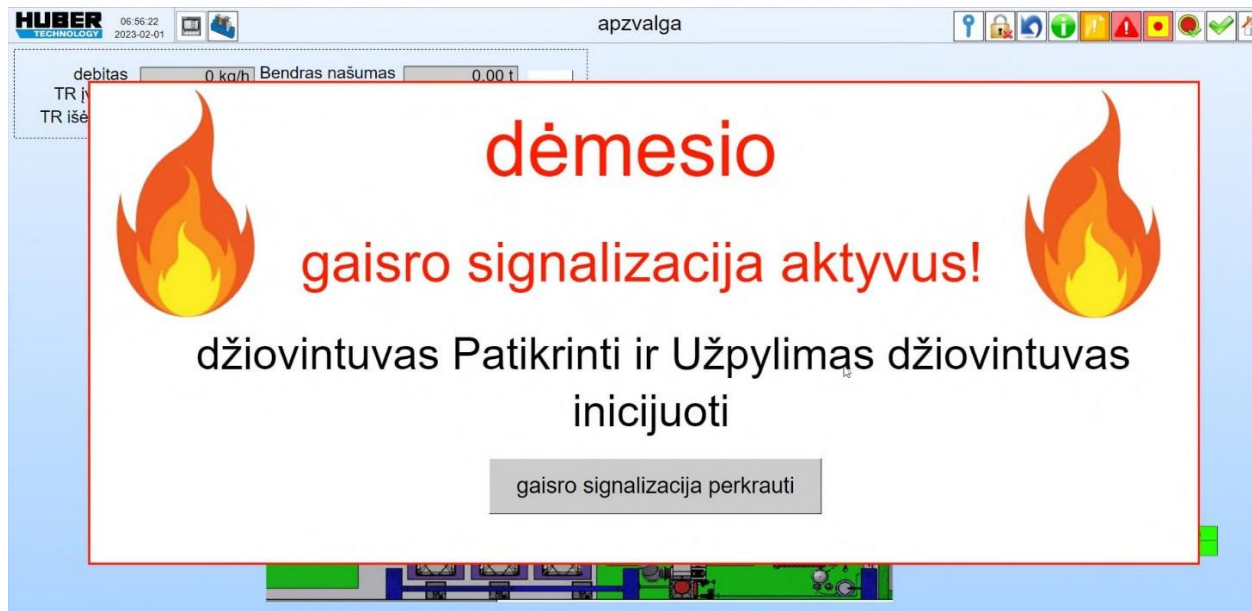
HUBER TECHNOLOGY 06:56:22 2023-02-01

apzvalga

debitas 0 kg/h Bendras našumas 0.00 t
TR į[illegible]
TR išė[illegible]

dėmesio

gaisro signalizacija aktyvus!

džiovintuvas Patikrinti ir Užpylimas džiovintuvas inicijuoti

gaisro signalizacija perkrauti